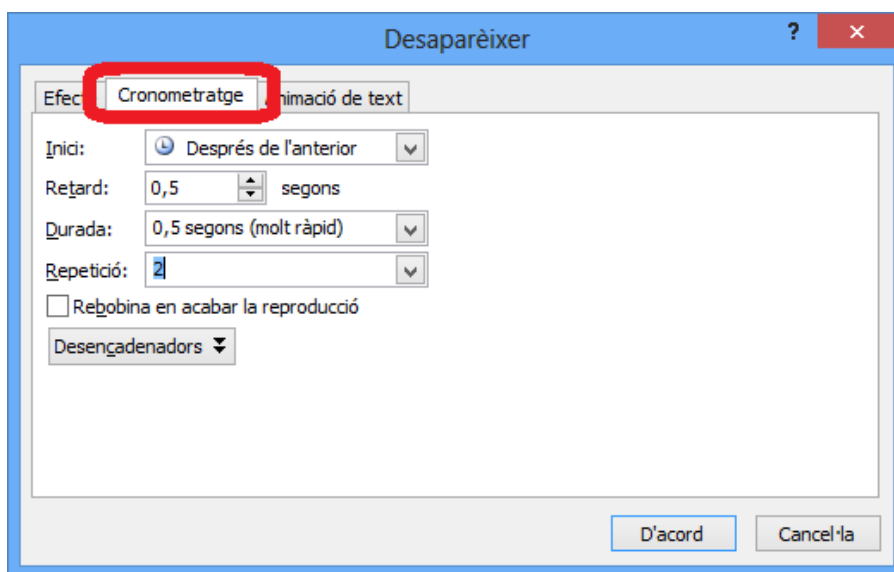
Desaparèixer

?

Efec

Cronometratge

nimació de text

Inici: Després de l'anterior

Retard: 0,5 segons

Durada: 0,5 segons (molt ràpid)

Repetició: 2

Rebobina en acabar la reproducció

Desencadenadors

D'acord

Cancel·la